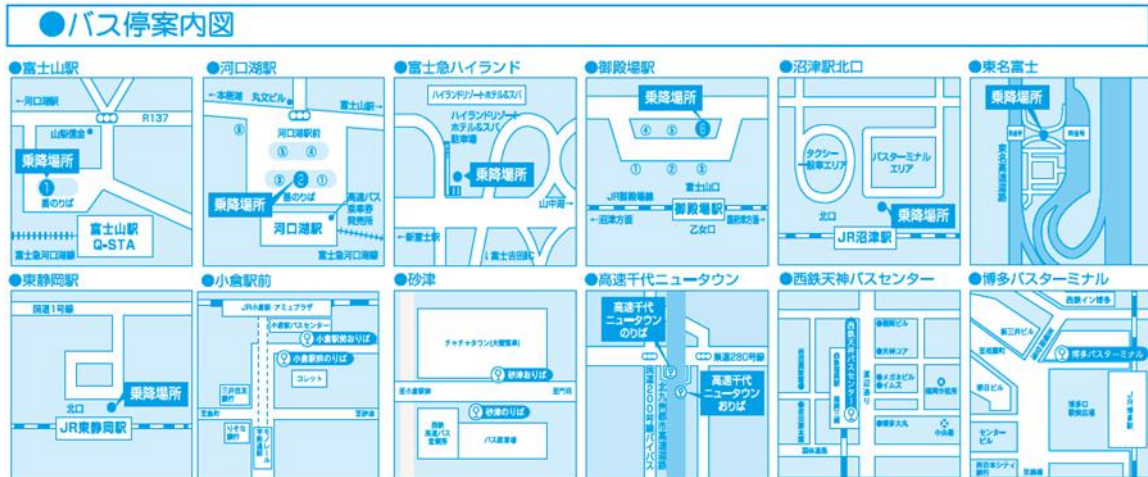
●バス停案内図

●富士山駅

←河口湖駅
R137
山梨信金
乗降場所
1
番のりば
富士山駅 Q-STA
富士急河口湖線

●河口湖駅

←本栖湖
丸文ビル
富士山駅→
6
河口湖駅前
5 4
3 2 1
番のりば
乗降場所
高速バス乗車券発売所
河口湖駅
富士急河口湖線

●富士急ハイランド

ハイランドリゾートホテル&スパ
ハイランドリゾートホテル&スパ駐車場
乗降場所
山中湖→
←新富士駅
↓富士吉田IC

●御殿場駅

乗降場所
4 5 6
1 2 3
JR御殿場線
富士山口
←沼津方面
御殿場駅
御殿場方面→
乙女口

●沼津駅北口

タクシー一般車エリア
バスターミナルエリア
北口
乗降場所
JR沼津駅

●東名富士

乗降場所
東名高速道路

●東静岡駅

国道1号線
乗降場所
北口
JR東静岡駅

●小倉駅前

JR小倉駅 アミュプラザ
小倉駅バスセンター
小倉駅前おりば
小倉駅前のりば
コレット
三井住友銀行
りそな銀行
至黒崎
至砂津

●砂津

チャチャタウン(大型駐車)
砂津おりば
至小倉駅前
砂津のりば
西鉄高速バス営業所
バス駐車場

●高速千代ニュータウン

高速千代ニュータウンのりば
高速千代ニュータウンおりば
国道200号線
北九州都市高速道路
国道200号線バイパス

●西鉄天神バスセンター

西鉄天神バスセンター
福岡中央郵便局
中央署

●博多バスターミナル

西鉄イン博多
博多バスターミナル
博多口駅前広場
JR博多駅
センタービル